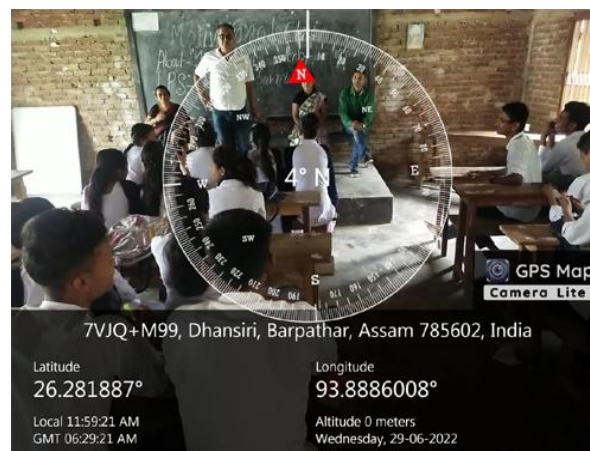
N
NW
NE
W
4° N
E
SW
S
GPS Map
Camera Lite
7VJQ+M99, Dhansiri, Barpathar, Assam 785602, India
Latitude
26.281887°
Local 11:59:21 AM
GMT 06:29:21 AM
Longitude
93.8886008°
Altitude 0 meters
Wednesday, 29-06-2022